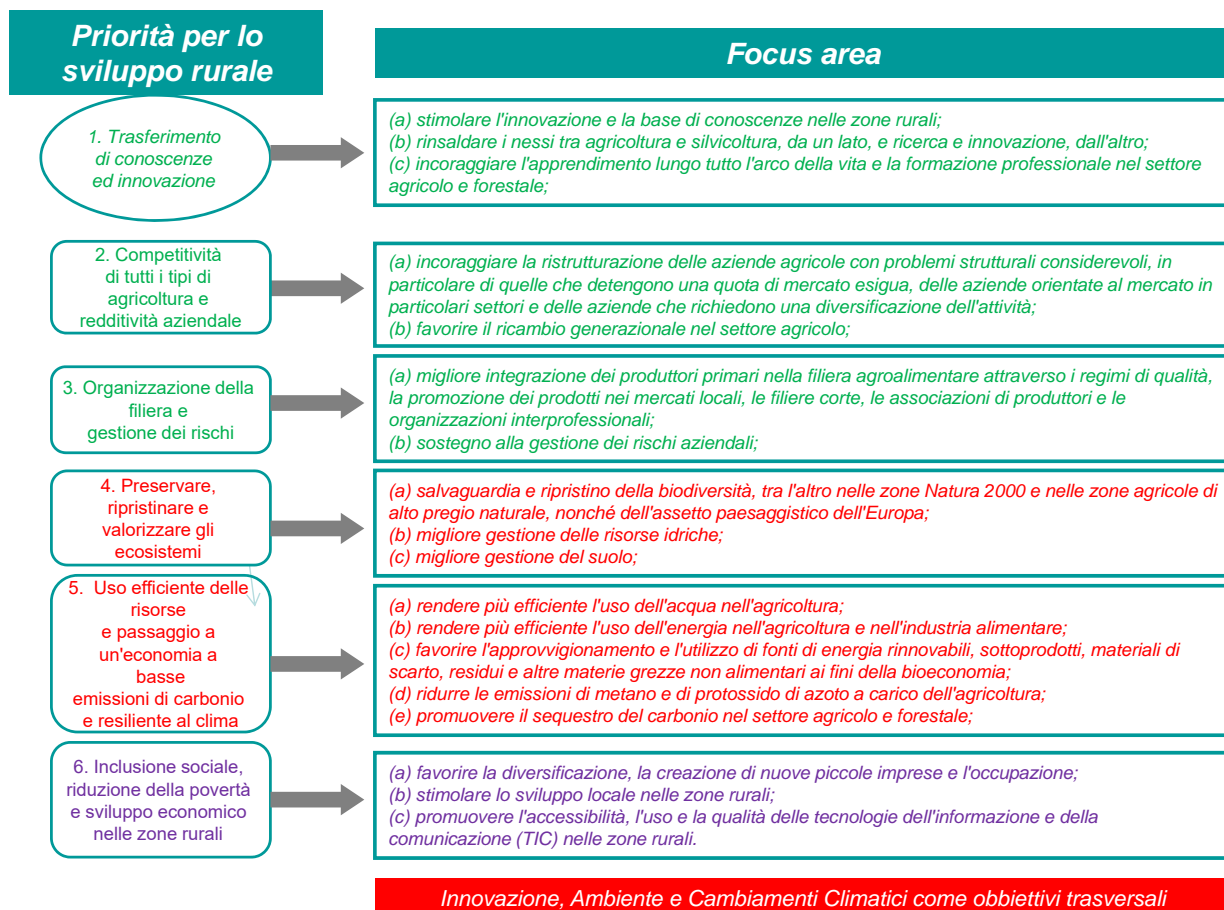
Priorità per lo sviluppo rurale

Focus area

1. Trasferimento di conoscenze ed innovazione

(a) stimolare l'innovazione e la base di conoscenze nelle zone rurali;
(b) rinsaldare i nessi tra agricoltura e silvicoltura, da un lato, e ricerca e innovazione, dall'altro;
(c) incoraggiare l'apprendimento lungo tutto l'arco della vita e la formazione professionale nel settore agricolo e forestale;

2. Competitività di tutti i tipi di agricoltura e redditività aziendale

(a) incoraggiare la ristrutturazione delle aziende agricole con problemi strutturali considerevoli, in particolare di quelle che detengono una quota di mercato esigua, delle aziende orientate al mercato in particolari settori e delle aziende che richiedono una diversificazione dell'attività;
(b) favorire il ricambio generazionale nel settore agricolo;

3. Organizzazione della filiera e gestione dei rischi

(a) migliore integrazione dei produttori primari nella filiera agroalimentare attraverso i regimi di qualità, la promozione dei prodotti nei mercati locali, le filiere corte, le associazioni di produttori e le organizzazioni interprofessionali;
(b) sostegno alla gestione dei rischi aziendali;

4. Preservare, ripristinare e valorizzare gli ecosistemi

(a) salvaguardia e ripristino della biodiversità, tra l'altro nelle zone Natura 2000 e nelle zone agricole di alto pregio naturale, nonché dell'assetto paesaggistico dell'Europa;
(b) migliore gestione delle risorse idriche;
(c) migliore gestione del suolo;

5. Uso efficiente delle risorse e passaggio a un'economia a basse emissioni di carbonio e resiliente al clima

(a) rendere più efficiente l'uso dell'acqua nell'agricoltura;
(b) rendere più efficiente l'uso dell'energia nell'agricoltura e nell'industria alimentare;
(c) favorire l'approvvigionamento e l'utilizzo di fonti di energia rinnovabili, sottoprodotti, materiali di scarto, residui e altre materie grezze non alimentari ai fini della bioeconomia;
(d) ridurre le emissioni di metano e di protossido di azoto a carico dell'agricoltura;
(e) promuovere il sequestro del carbonio nel settore agricolo e forestale;

6. Inclusione sociale, riduzione della povertà e sviluppo economico nelle zone rurali

(a) favorire la diversificazione, la creazione di nuove piccole imprese e l'occupazione;
(b) stimolare lo sviluppo locale nelle zone rurali;
(c) promuovere l'accessibilità, l'uso e la qualità delle tecnologie dell'informazione e della comunicazione (TIC) nelle zone rurali.

Innovazione, Ambiente e Cambiamenti Climatici come obbiettivi trasversali